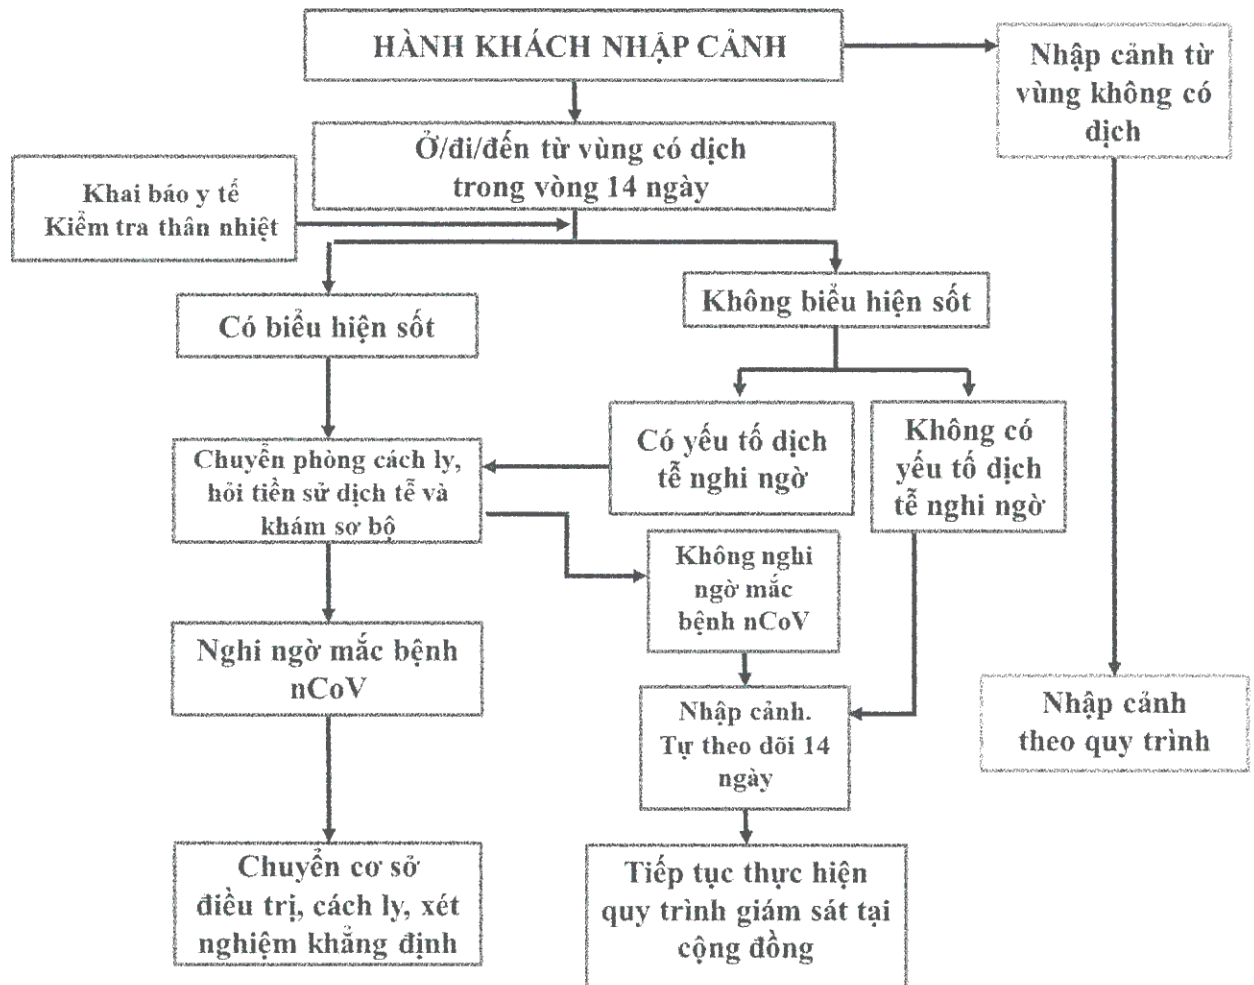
HÀNH KHÁCH NHẬP CẢNH

Nhập cảnh từ vùng không có dịch

Ở/đi/đến từ vùng có dịch trong vòng 14 ngày

Khai báo y tế
Kiểm tra thân nhiệt

Có biểu hiện sốt

Không biểu hiện sốt

Có yếu tố dịch tễ nghi ngờ

Không có yếu tố dịch tễ nghi ngờ

Chuyển phòng cách ly, hỏi tiền sử dịch tễ và khám sơ bộ

Không nghi ngờ mắc bệnh nCoV

Nghi ngờ mắc bệnh nCoV

Nhập cảnh. Tự theo dõi 14 ngày

Nhập cảnh theo quy trình

Chuyển cơ sở điều trị, cách ly, xét nghiệm khẳng định

Tiếp tục thực hiện quy trình giám sát tại cộng đồng